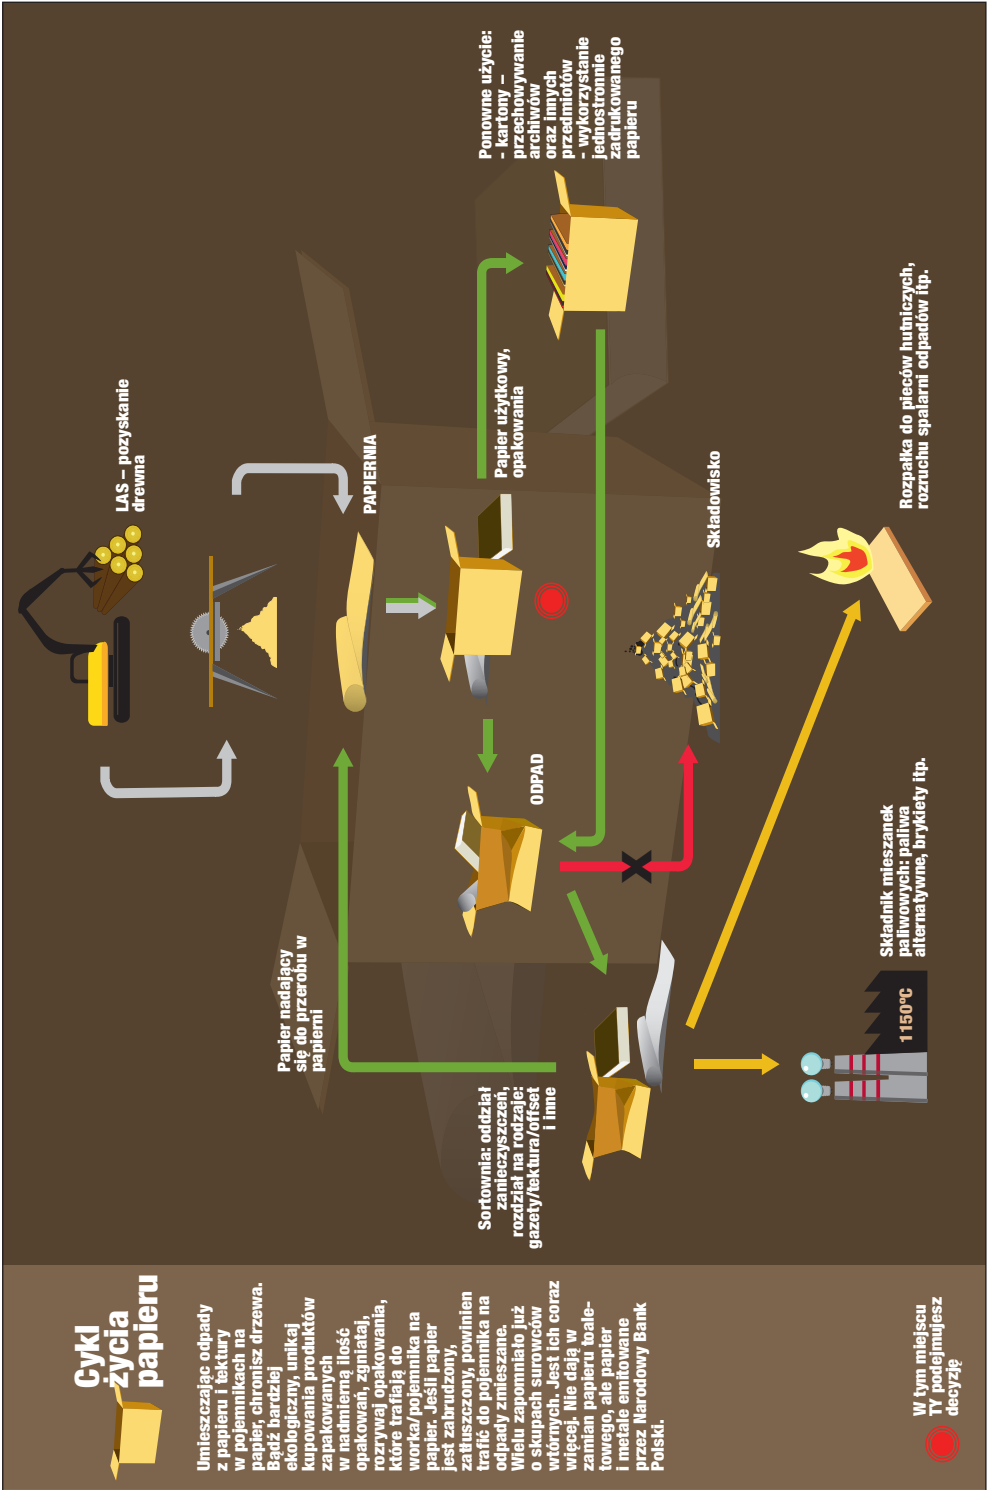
Cykl życia papieru

Umieszczając odpady z papieru i tektury w pojemnikach na papier, chronisz drzewa. Bądź bardziej ekologiczny, unikaj kupowania produktów zapakowanych w nadmierną ilość opakowań, zgniataj, rozrywaj opakowania, które trafiają do worka/pojemnika na papier. Jeśli papier jest zabrudzony, zatłuszczony, powinien trafić do pojemnika na odpady zmieszane. Wielu zapomniało już o skupach surowców wtórnych. Jest ich coraz więcej. Nie dają w zamian papieru toaletowego, ale papier i metale emitowane przez Narodowy Bank Polski.

W tym miejscu TY podejmujesz decyzję

LAS – pozyskanie drewna

PAPIERNIA

Papier użytkowy, opakowania

Ponowne użycie:
- kartony – przechowywanie archiwów oraz innych przedmiotów
- wykorzystanie jednostronnie zadrukowanego papieru

ODPAD

Składowisko

Papier nadający się do przerobu w papierni

Sortownia: oddział zanieczyszczeń, rozdział na rodzaje: gazety/tektura/offset i inne

Składnik mieszanek paliwowych: paliwa alternatywne, brykiety itp.

1150°C

Rozpałka do pieców hutniczych, rozruchu spalarni odpadów itp.